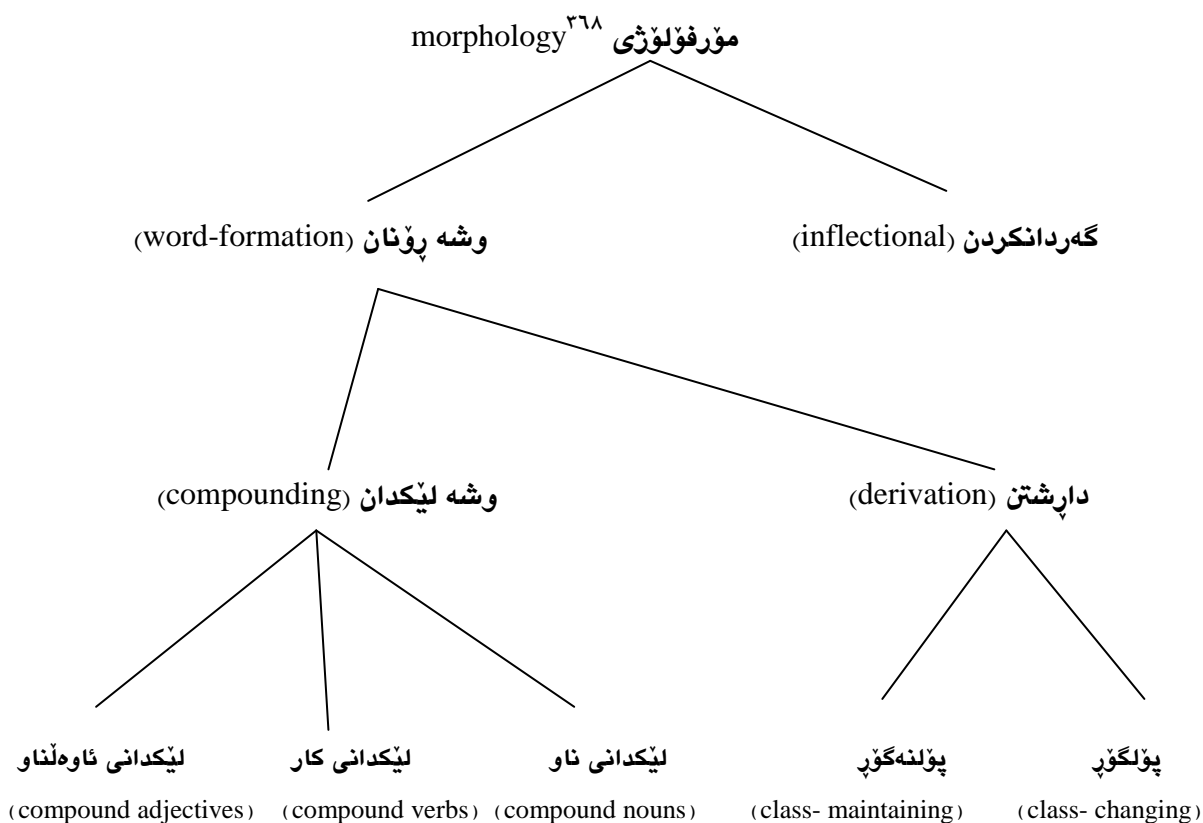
مۆرفۆلۆژی $^{٣٦٨}$morphology

گەردانکردن (inflectional)

وشە ڕۆنان (word-formation)

دارشتن (derivation)

وشە لێکدان (compounding)

پۆلگۆڕ (class- changing)

پۆلنەگۆڕ (class- maintaining)

لێکدانی ناو (compound nouns)

لێکدانی کار (compound verbs)

لێکدانی ئاوەڵناو (compound adjectives)